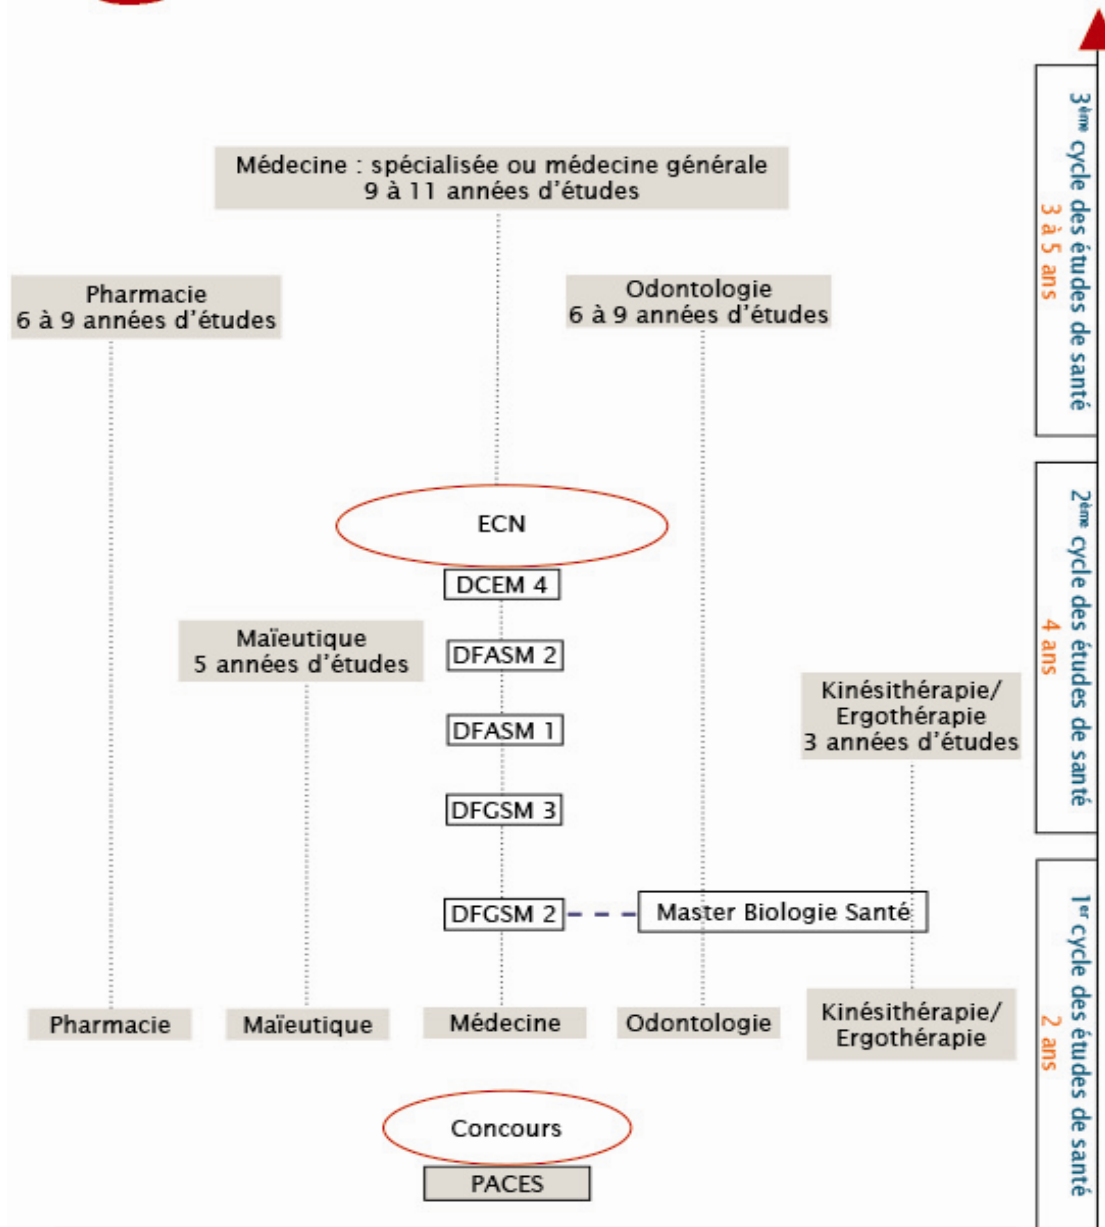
Médecine : spécialisée ou médecine générale
9 à 11 années d'études

Pharmacie
6 à 9 années d'études

Odontologie
6 à 9 années d'études

$3^{ème}$ cycle des études de santé
3 à 5 ans

ECN

DCEM 4

Maïeutique
5 années d'études

DFASM 2

DFASM 1

Kinésithérapie/
Ergothérapie
3 années d'études

$2^{ème}$ cycle des études de santé
4 ans

DFGSM 3

DFGSM 2

Master Biologie Santé

Pharmacie

Maïeutique

Médecine

Odontologie

Kinésithérapie/
Ergothérapie

$1^{er}$ cycle des études de santé
2 ans

Concours

PACES